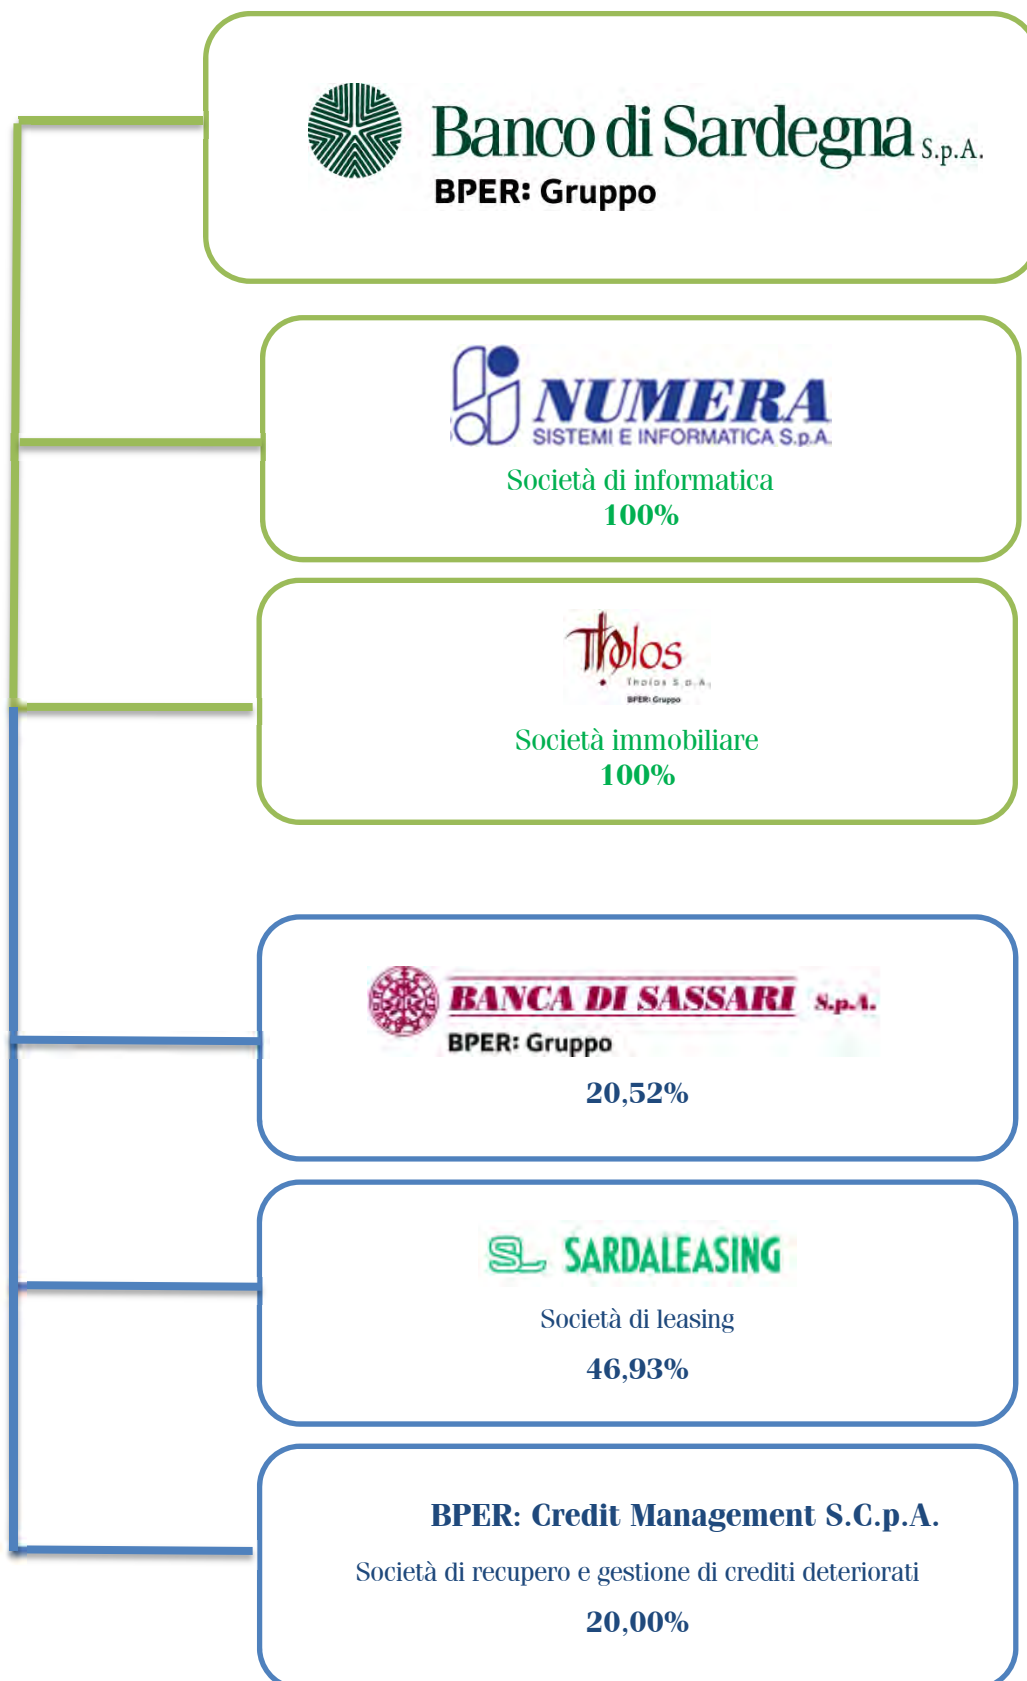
Banco di Sardegna S.p.A.
BPER: Gruppo

NUMERA
SISTEMI E INFORMATICA S.p.A.
Società di informatica
100%

Tholos
Tholos S.p.A.
BPER: Gruppo
Società immobiliare
100%

BANCA DI SASSARI S.p.A.
BPER: Gruppo
20,52%

SL SARDALEASING
Società di leasing
46,93%

BPER: Credit Management S.C.p.A.
Società di recupero e gestione di crediti deteriorati
20,00%